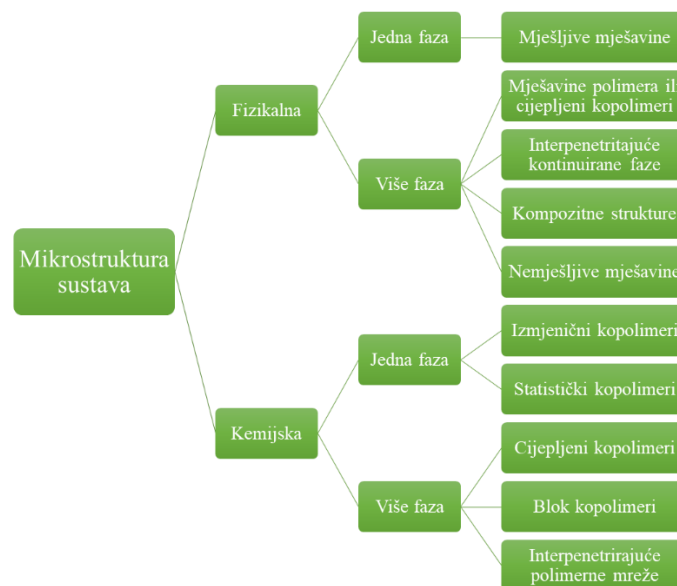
Mikrostruktura sustava

Fizikalna

Jedna faza

Mješljive mješavine

Više faza

Mješavine polimera il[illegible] cijepljeni kopolimeri

Interpenetritajuće kontinuirane faze

Kompozitne strukture

Nemješljive mješavine

Kemijska

Jedna faza

Izmjenični kopolimeri

Statistički kopolimeri

Više faza

Cijepljeni kopolimeri

Blok kopolimeri

Interpenetrirajuće polimerne mreže